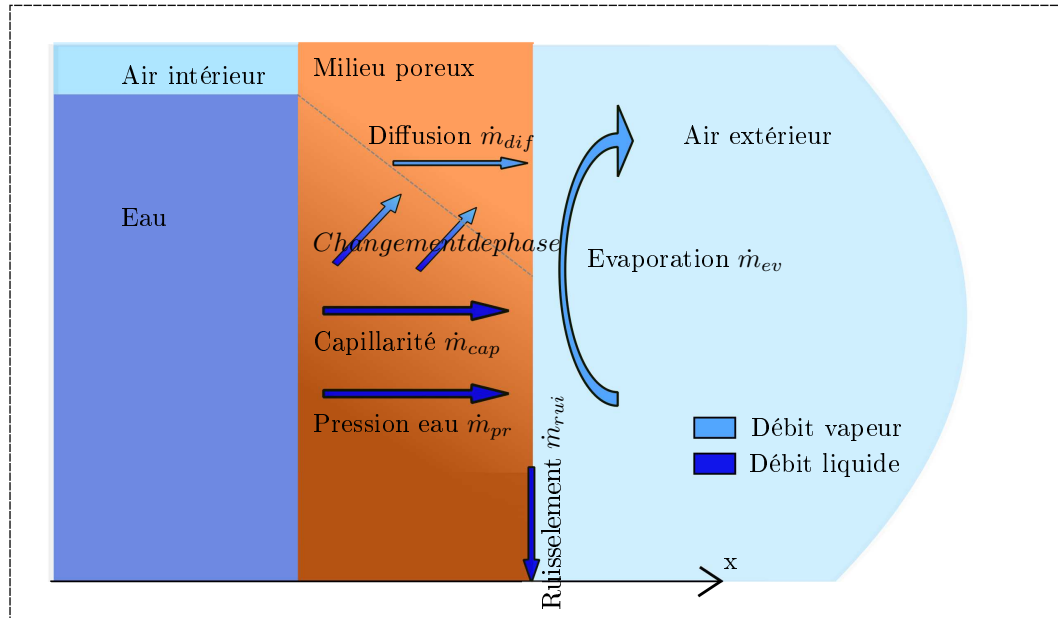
Air intérieur

Milieu poreux

Diffusion $\dot{m}_{dif}$

Air extérieur

Eau

$Changementdephase$

Evaporation $\dot{m}_{ev}$

Capillarité $\dot{m}_{cap}$

Pression eau $\dot{m}_{pr}$

Ruisselement $\dot{m}_{rui}$

Débit vapeur

Débit liquide

x